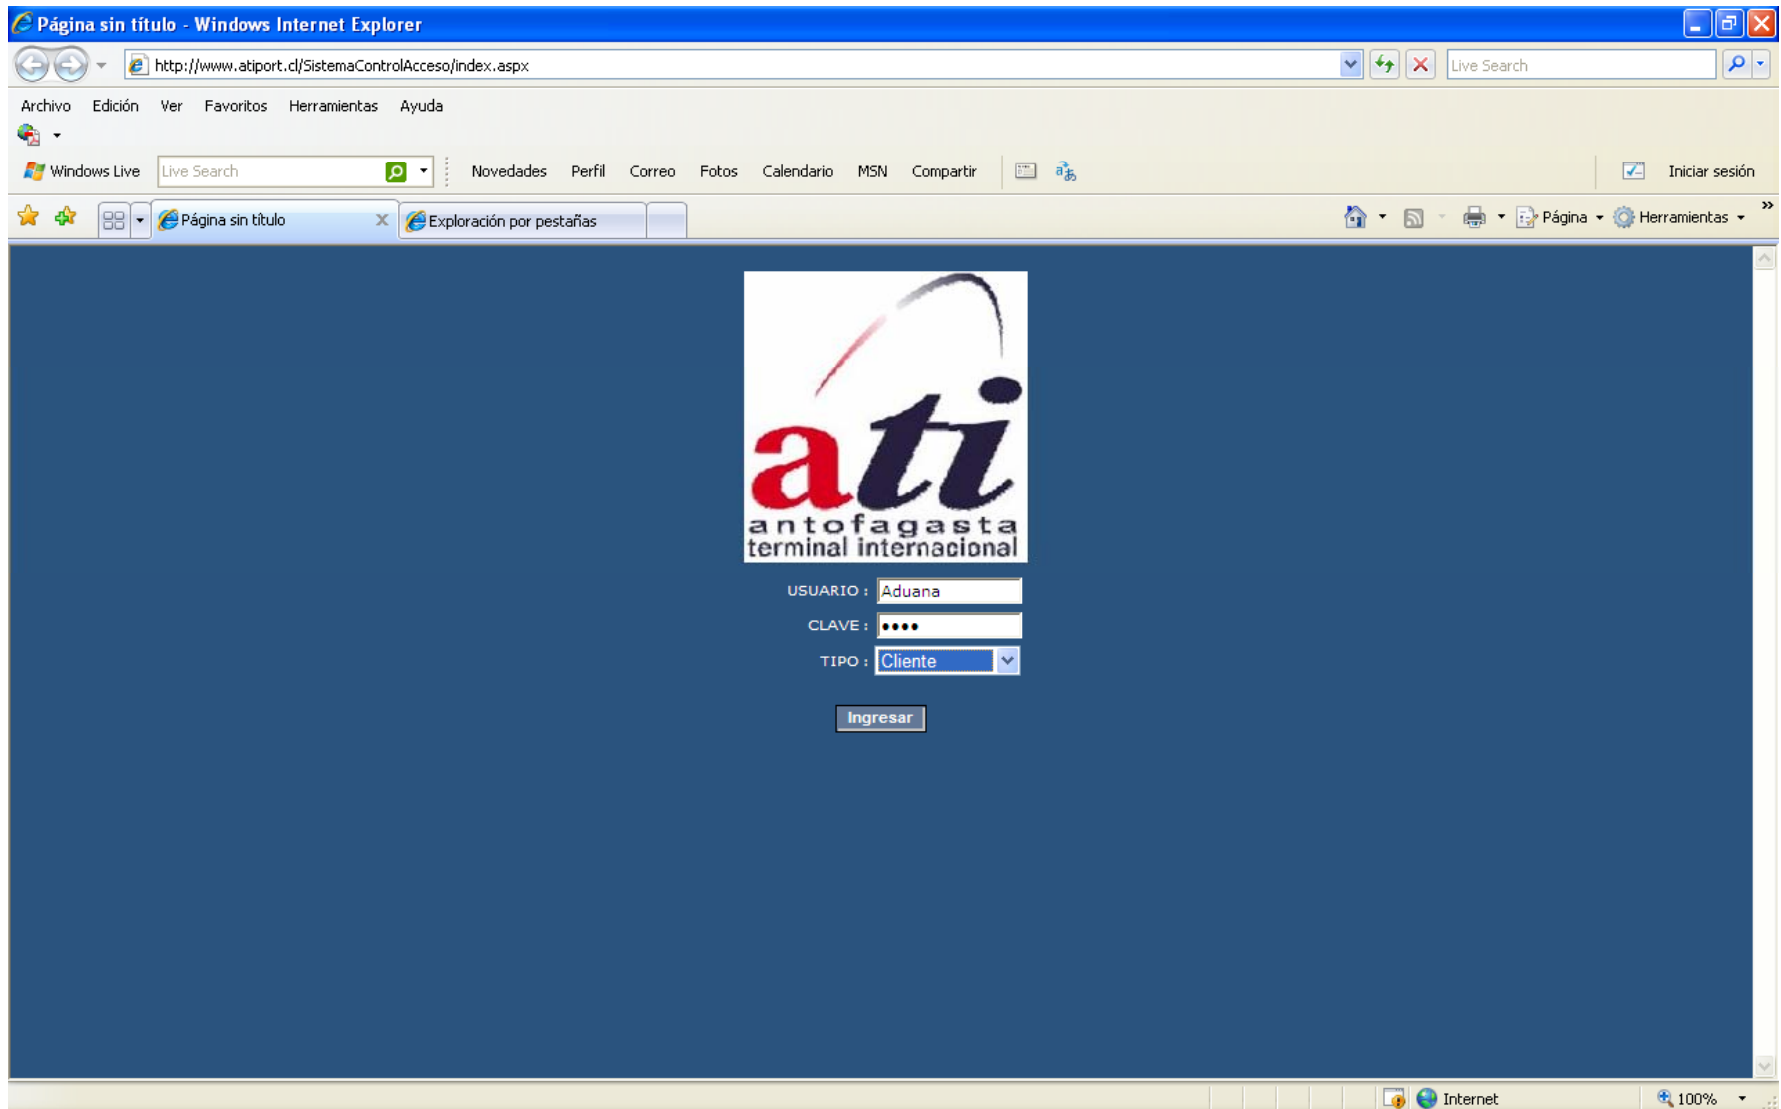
Página sin título - Windows Internet Explorer

http://www.atiport.cl/SistemaControlAcceso/index.aspx

Live Search

Archivo Edición Ver Favoritos Herramientas Ayuda

Windows Live Live Search Novedades Perfil Correo Fotos Calendario MSN Compartir Iniciar sesión

Página sin título Exploración por pestañas

Página Herramientas

ati
antofagasta
terminal internacional

USUARIO : Aduana

CLAVE : ••••

TIPO : Cliente

Ingresar

Internet 100%